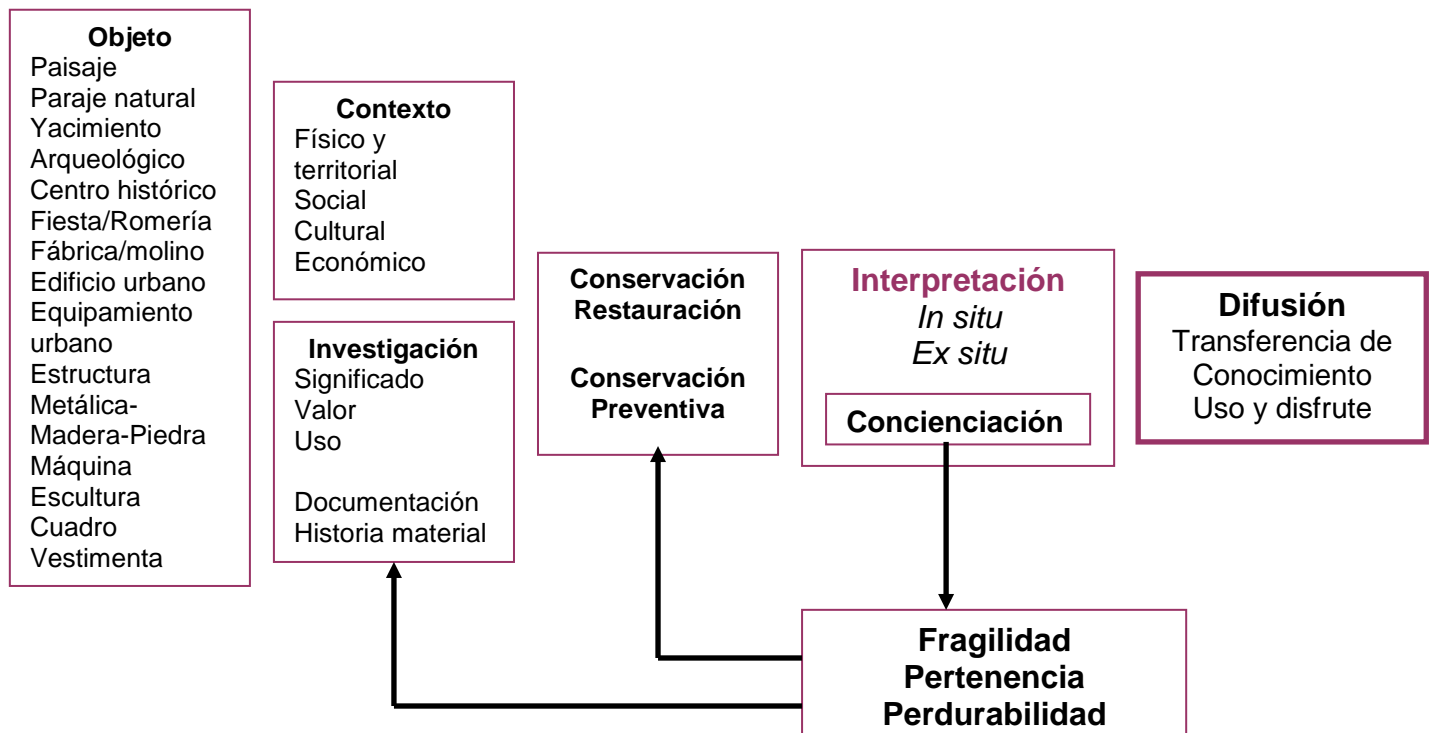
Objeto
Paisaje
Paraje natural
Yacimiento
Arqueológico
Centro histórico
Fiesta/Romería
Fábrica/molino
Edificio urbano
Equipamiento urbano
Estructura
Metálica-Madera-Piedra
Máquina
Escultura
Cuadro
Vestimenta

Contexto
Físico y territorial
Social
Cultural
Económico

Investigación
Significado
Valor
Uso

Documentación
Historia material

Conservación
Restauración

Conservación
Preventiva

Interpretación
In situ
Ex situ

Concienciación

Difusión
Transferencia de Conocimiento
Uso y disfrute

Fragilidad
Pertenencia
Perdurabilidad